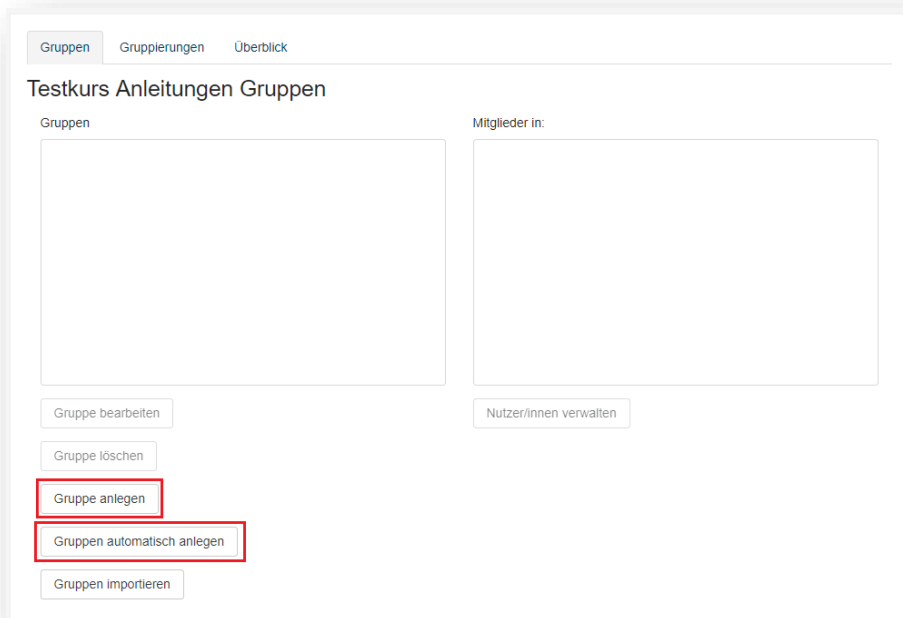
Gruppen Gruppierungen Überblick

Testkurs Anleitungen Gruppen

Gruppen

Mitglieder in:

Gruppe bearbeiten

Nutzer/innen verwalten

Gruppe löschen

Gruppe anlegen

Gruppen automatisch anlegen

Gruppen importieren